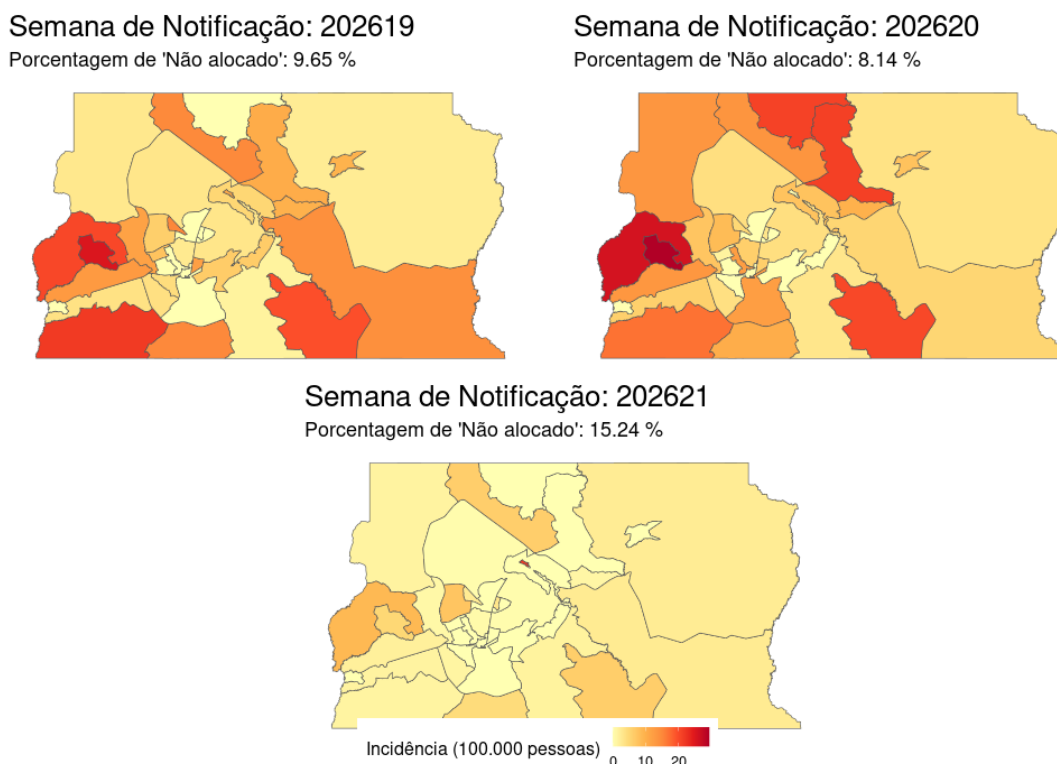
Semana de Notificação: 202619
Porcentagem de 'Não alocado': 9.65 %

Semana de Notificação: 202620
Porcentagem de 'Não alocado': 8.14 %

Semana de Notificação: 202621
Porcentagem de 'Não alocado': 15.24 %

Incidência (100.000 pessoas)
0 10 20